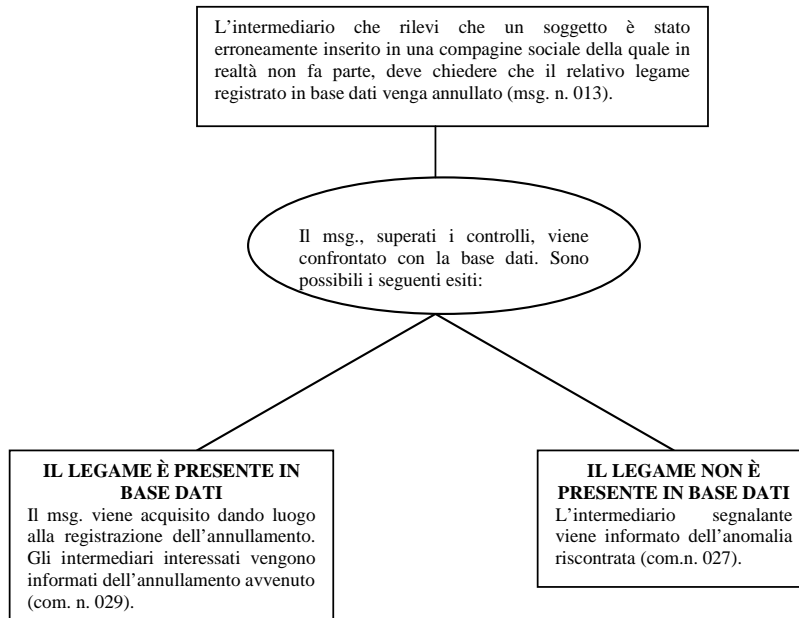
L'intermediario che rilevi che un soggetto è stato erroneamente inserito in una compagine sociale della quale in realtà non fa parte, deve chiedere che il relativo legame registrato in base dati venga annullato (msg. n. 013).

Il msg., superati i controlli, viene confrontato con la base dati. Sono possibili i seguenti esiti:

**IL LEGAME È PRESENTE IN BASE DATI**
Il msg. viene acquisito dando luogo alla registrazione dell'annullamento. Gli intermediari interessati vengono informati dell'annullamento avvenuto (com. n. 029).

**IL LEGAME NON È PRESENTE IN BASE DATI**
L'intermediario segnalante viene informato dell'anomalia riscontrata (com.n. 027).